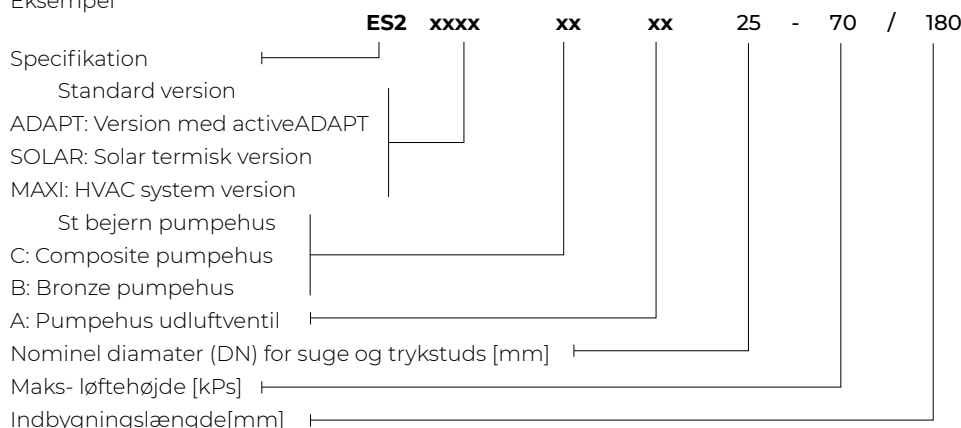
Eksempel

ES2 xxxx xx xx 25 - 70 / 180

Specifikation

Standard version

ADAPT: Version med activeADAPT

SOLAR: Solar termisk version

MAXI: HVAC system version

St bejern pumpehus

C: Composite pumpehus

B: Bronze pumpehus

A: Pumpehus udluftventil

Nominel diamater (DN) for suge og trykstuds [mm]

Maks- løftehøjde [kPs]

Indbygningslængde[mm]